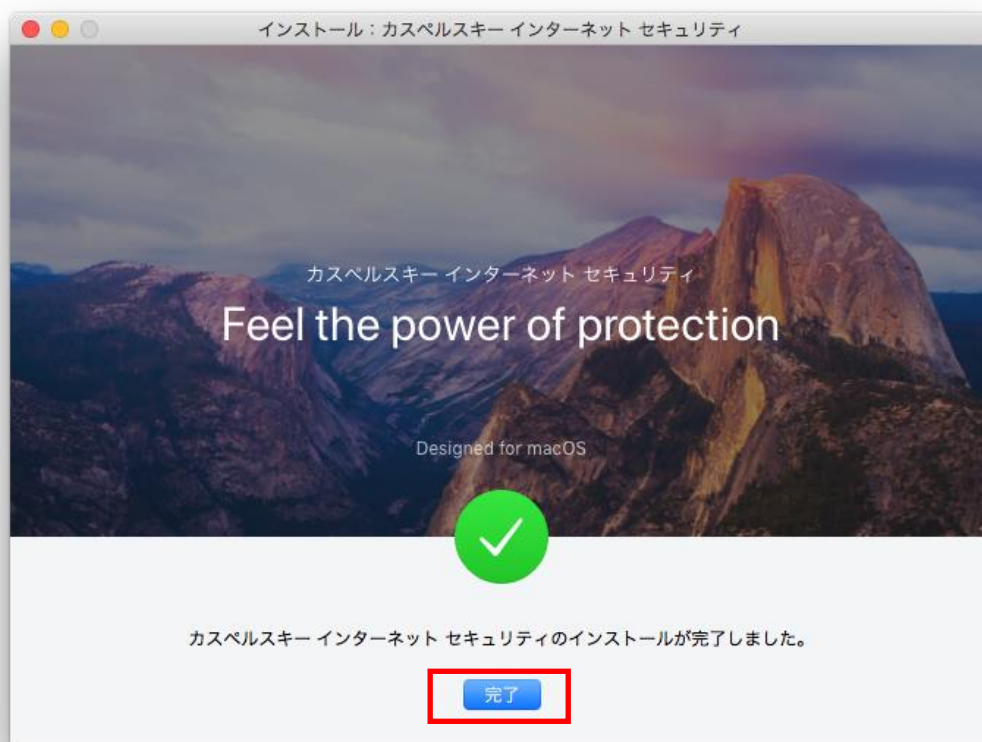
インストール：カスペルスキー インターネット セキュリティ

カスペルスキー インターネット セキュリティ

Feel the power of protection

Designed for macOS

カスペルスキー インターネット セキュリティのインストールが完了しました。

完了